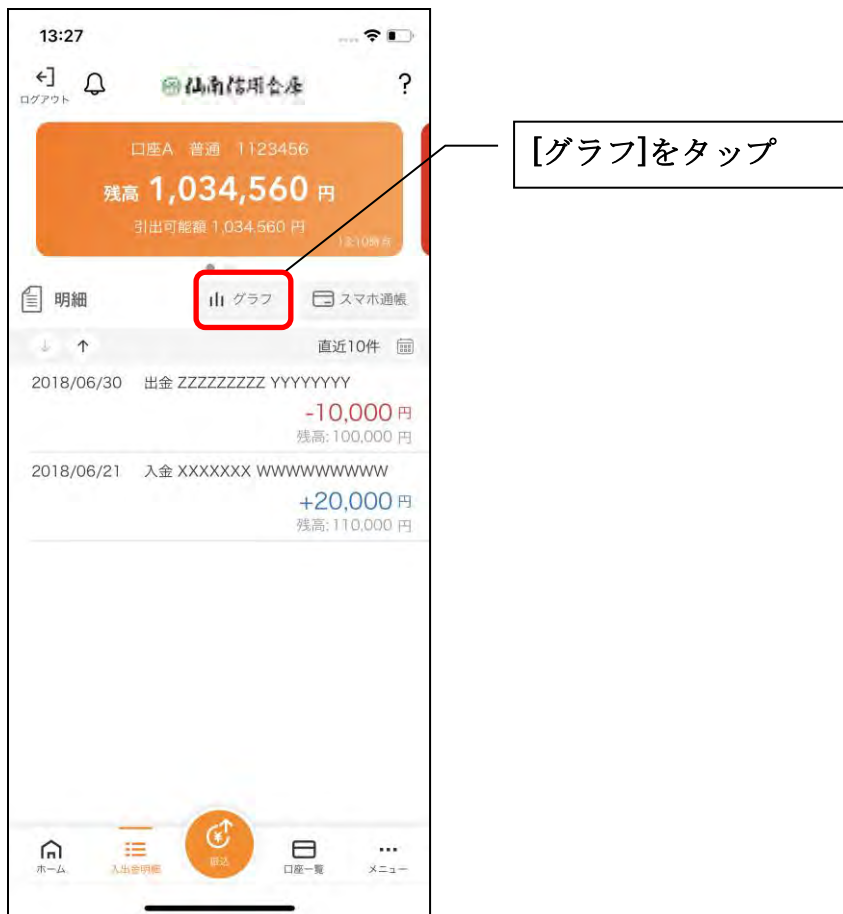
13:27

ログアウト

仙南信用金庫

?

口座A 普通 1123456

残高 1,034,560 円

引出可能額 1,034,560 円

13:10現在

[グラフ]をタップ

明細

グラフ

スマホ通帳

直近10件

2018/06/30 出金 ZZZZZZZZZ YYYYYYY

-10,000 円

残高: 100,000 円

2018/06/21 入金 XXXXXXX WWWWWWWWW

+20,000 円

残高: 110,000 円

ホーム

入出金明細

振込

口座一覧

メニュー